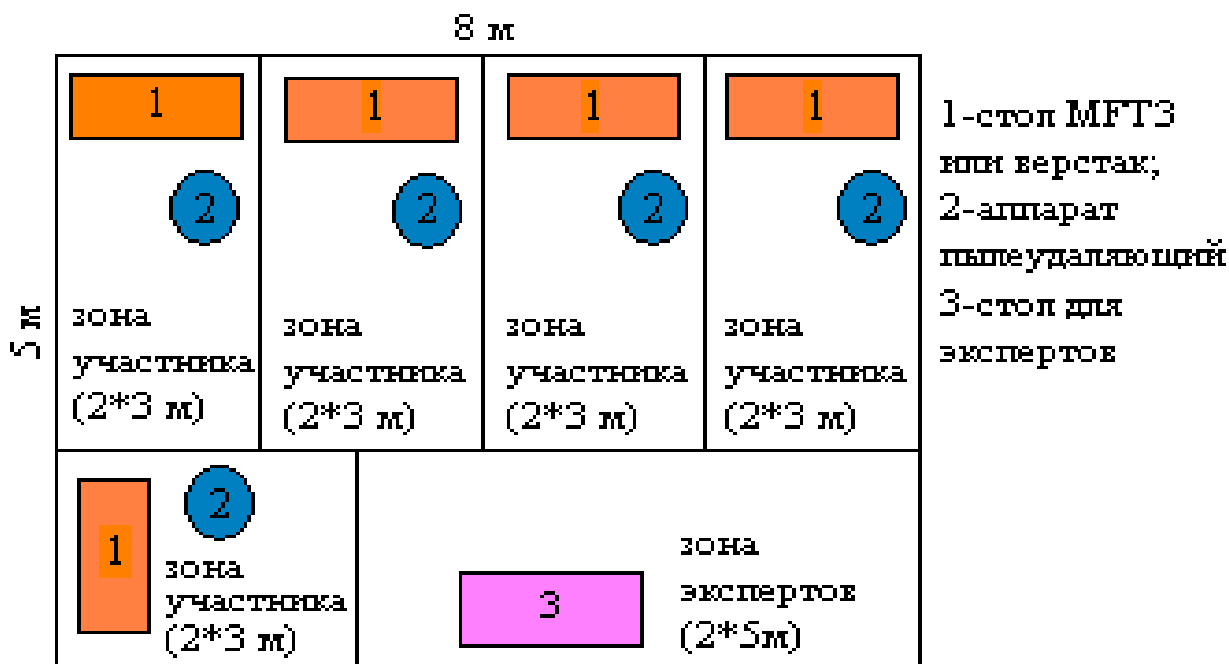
8 м

5 м

1

2

зона участника (2*3 м)

1

2

зона участника (2*3 м)

1

2

зона участника (2*3 м)

1

2

зона участника (2*3 м)

1-стол MFT3 или верстак;
2-аппарат пылеудаляющий
3-стол для экспертов

1

2

зона участника (2*3 м)

3

зона экспертов (2*5м)